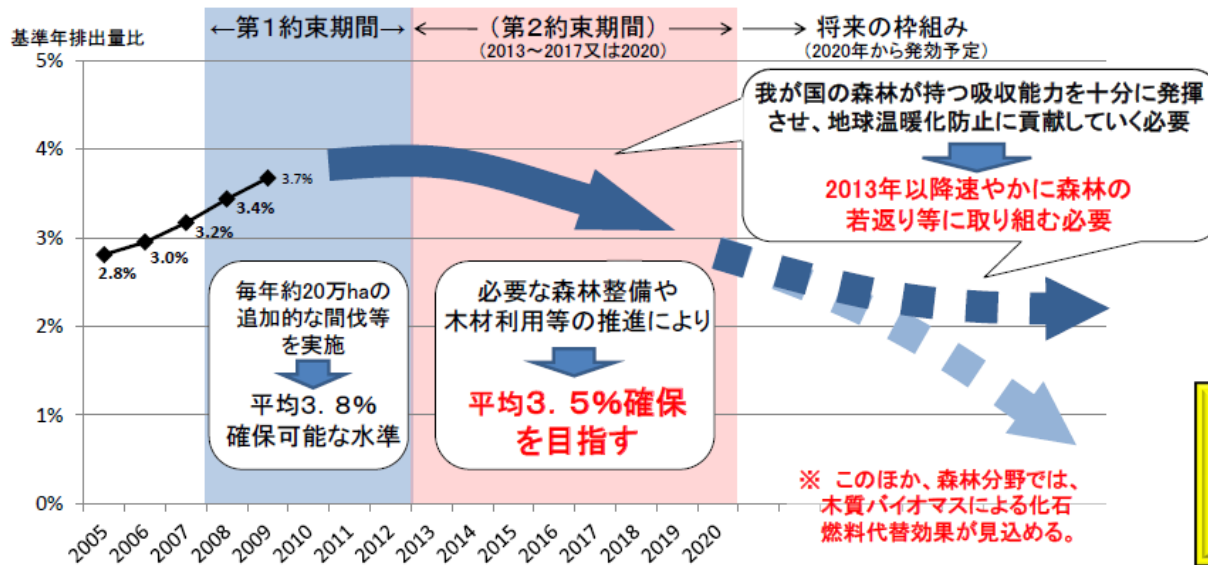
基準年排出量比

←第1約束期間→

←（第2約束期間）→
（2013～2017又は2020）

→将来の枠組み
（2020年から発効予定）

5%
4%
3%
2%
1%
0%

2.8%
3.0%
3.2%
3.4%
3.7%

我が国の森林が持つ吸収能力を十分に発揮させ、地球温暖化防止に貢献していく必要

2013年以降速やかに森林の若返り等に取り組む必要

毎年約20万haの追加的な間伐等を実施

平均3．8%確保可能な水準

必要な森林整備や木材利用等の推進により

平均3．5%確保を目指す

※ このほか、森林分野では、木質バイオマスによる化石燃料代替効果が見込める。

2005 2006 2007 2008 2009 2010 2011 2012 2013 2014 2015 2016 2017 2018 2019 2020